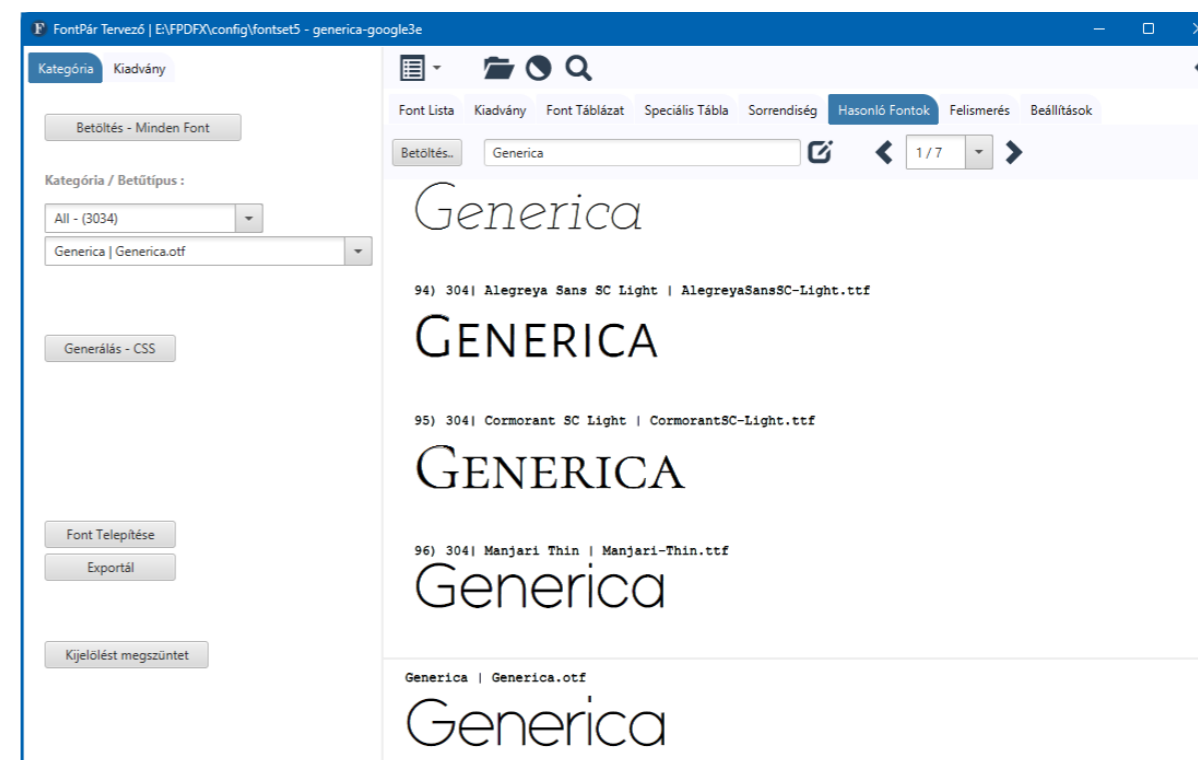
F FontPár Tervező | E:\FPDFX\config\fontset5 - generica-google3e

Kategória Kiadvány

Betöltés - Minden Font

Kategória / Betűtípus :

All - (3034)

Generica | Generica.otf

Generálás - CSS

Font Telepítése

Exportál

Kijelölést megszüntet

Font Lista Kiadvány Font Táblázat Speciális Tábla Sorrendiség Hasonló Fontok Felismerés Beállítások

Betöltés.. Generica 1 / 7

Generica

94) 304| Alegreya Sans SC Light | AlegreyaSansSC-Light.ttf

GENERICA

95) 304| Cormorant SC Light | CormorantSC-Light.ttf

GENERICA

96) 304| Manjari Thin | Manjari-Thin.ttf

Generica

Generica | Generica.otf

Generica